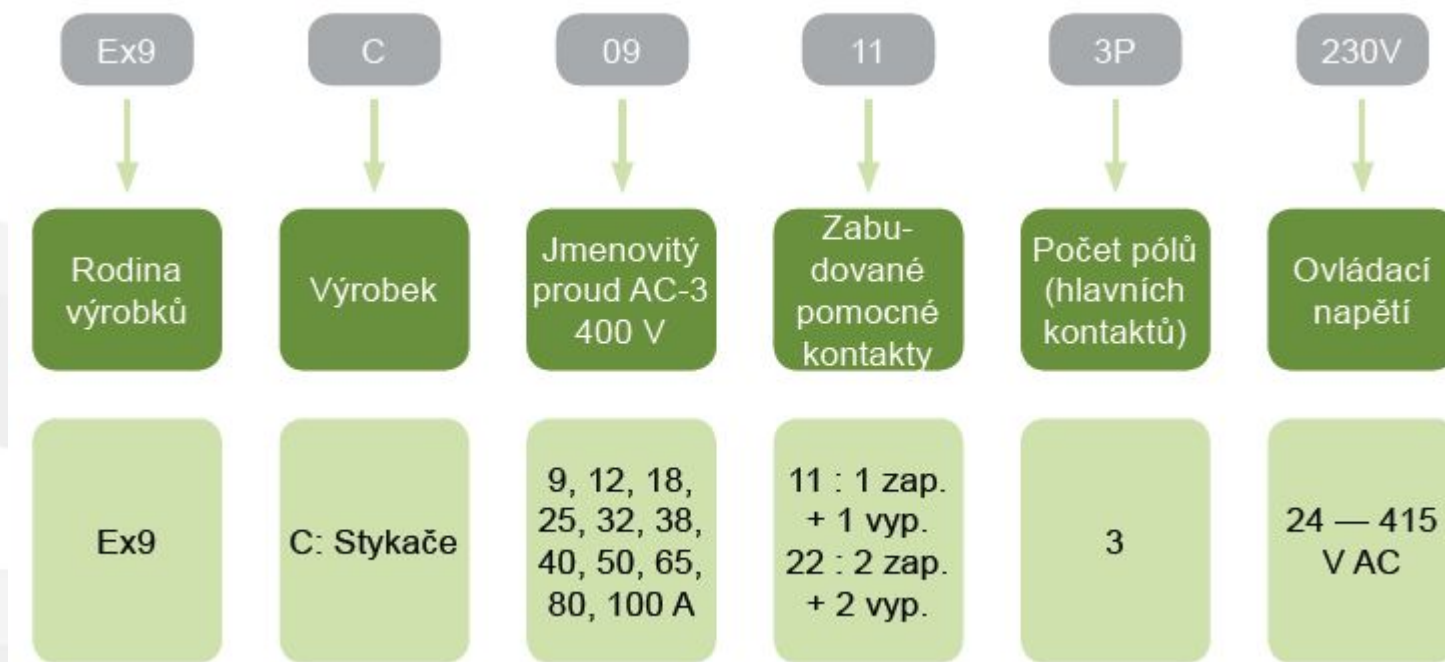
| Ex9 | C | 09 | 11 | 3P | 230V |
|---|---|---|---|---|---|
| Rodina výrobků | Výrobek | Jmenovitý proud AC-3 400 V | Zabudované pomocné kontakty | Počet pólů (hlavních kontaktů) | Ovládací napětí |
| Ex9 | C: Stykače | 9, 12, 18, 25, 32, 38, 40, 50, 65, 80, 100 A | 11 : 1 zap. + 1 vyp. 22 : 2 zap. + 2 vyp. | 3 | 24 — 415 V AC |